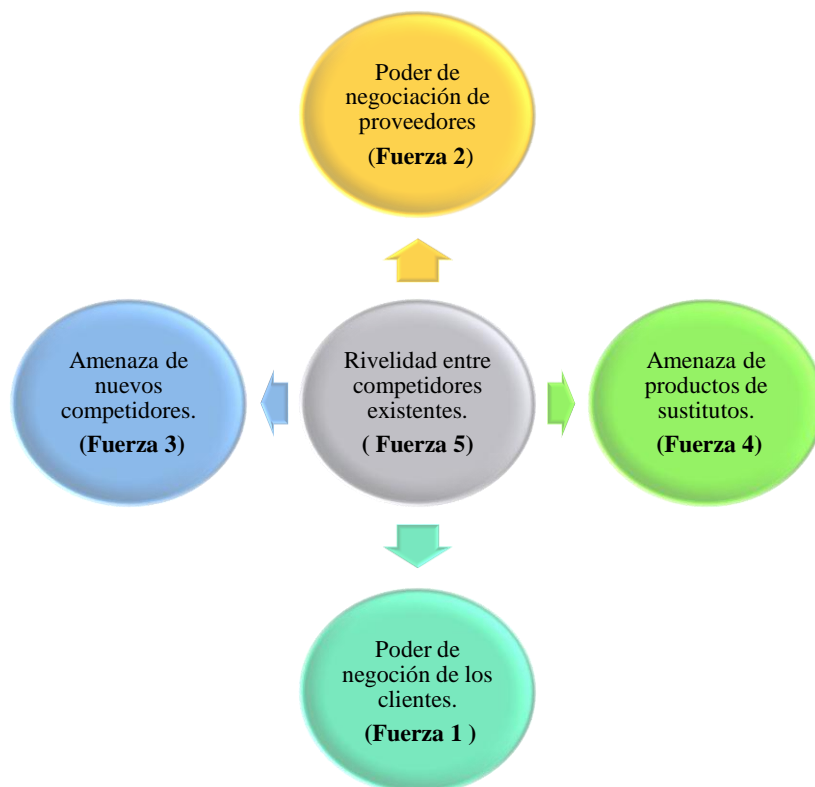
Poder de negociación de proveedores
(**Fuerza 2**)

Amenaza de nuevos competidores.
**(Fuerza 3)**

Rivelidad entre competidores existentes.
**( Fuerza 5)**

Amenaza de productos de sustitutos.
**(Fuerza 4)**

Poder de negoción de los clientes.
**(Fuerza 1 )**